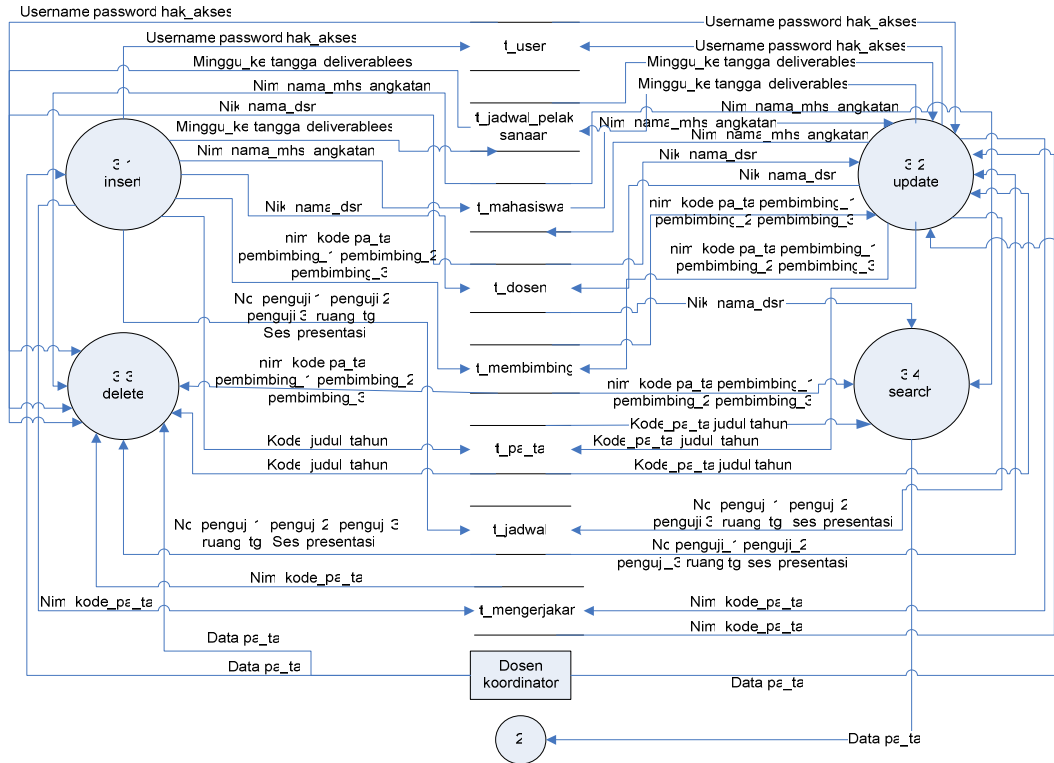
Username password hak_akses
Username password hak_akses
Username password hak_akses
Username password hak_akses
t_user
Minggu_ke tangga deliverablees
Minggu_ke tangga deliverables
Minggu_ke tangga deliverables
Nim nama_mhs angkatan
Nim nama_mhs angkatan
Nik nama_dsr
t_jadwal_pelaksanaar
Nim nama_mhs angkatan
Minggu_ke tangga deliverablees
Nim nama_mhs angkatan
3.1 insert
Nim nama_mhs angkatan
Nik nama_dsr
3.2 update
Nik nama_dsr
Nik nama_dsr
t_mahasiswa
nim kode pa_ta pembimbing_1 pembimbing_2 pembimbing_3
nim kode pa_ta pembimbing_1 pembimbing_2 pembimbing_3
nim kode pa_ta pembimbing_1 pembimbing_2 pembimbing_3
t_dosen
Nik nama_dsr
No penguji 1 penguji 2 penguji 3 ruang tg Ses presentasi
t_membimbing
nim kode pa_ta pembimbing_1 pembimbing_2 pembimbing_3
3.3 delete
nim kode pa_ta pembimbing_1 pembimbing_2 pembimbing_3
3.4 search
Kode_pa_ta judul tahun
Kode judul tahun
t_pa_ta
Kode_pa_ta judul tahun
Kode judul tahun
Kode_pa_ta judul tahun
No penguji 1 penguji 2 penguji 3 ruang tg ses presentasi
t_jadwal
No penguji 1 penguji 2 penguji 3 ruang tg Ses presentasi
No penguji_1 penguji_2 penguji_3 ruang tg ses presentasi
Nim kode_pa_ta
Nim kode_pa_ta
t_mengerjakan
Nim kode_pa_ta
Nim kode_pa_ta
Data pa_ta
Data pa_ta
Dosen koordinator
Data pa_ta
2
Data pa_ta